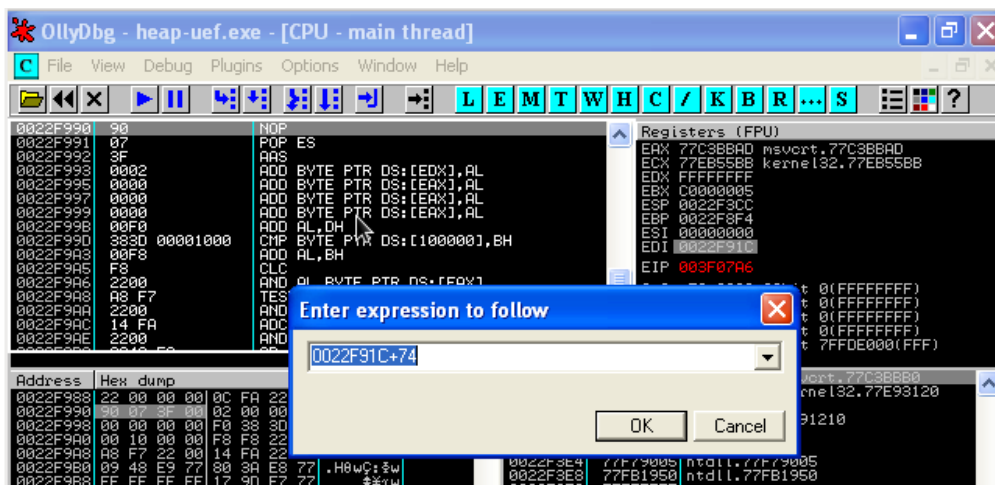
OllyDbg - heap-uef.exe - [CPU - main thread]

C File View Debug Plugins Options Window Help

L E M T W H C / K B R ... S

| | | |
|---|---|---|
| 0022F990 | 90 | NOP |
| 0022F991 | 07 | POP ES |
| 0022F992 | 3F | AAS |
| 0022F993 | 0002 | ADD BYTE PTR DS:[EDX],AL |
| 0022F995 | 0000 | ADD BYTE PTR DS:[EAX],AL |
| 0022F997 | 0000 | ADD BYTE PTR DS:[EAX],AL |
| 0022F999 | 0000 | ADD BYTE PTR DS:[EAX],AL |
| 0022F99B | 00F0 | ADD AL,DH |
| 0022F99D | 383D 00001000 | CMP BYTE PTR DS:[100000],BH |
| 0022F9A3 | 00F8 | ADD AL,BH |
| 0022F9A5 | F8 | CLC |
| 0022F9A6 | 2200 | AND AL,BYTE PTR DS:[EAX] |
| 0022F9A8 | A8 F7 | TES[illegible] |
| 0022F9AA | 2200 | AND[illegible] |
| 0022F9AC | 14 FA | ADC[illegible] |
| 0022F9AE | 2200 | AND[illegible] |

Registers (FPU)
EAX 77C3BBAD msvcrt.77C3BBAD
ECX 77EB55BB kernel32.77EB55BB
EDX FFFFFFFF
EBX C0000005
ESP 0022F3CC
EBP 0022F8F4
ESI 00000000
EDI 0022F91C

EIP 003F07A6

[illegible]t 0(FFFFFFFF)
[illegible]t 0(FFFFFFFF)
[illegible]t 0(FFFFFFFF)
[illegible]t 0(FFFFFFFF)
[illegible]t 7FFDE000(FFF)

Enter expression to follow

0022F91C+74

OK Cancel

Address Hex dump
0022F988 22 00 00 00 0C FA 22
0022F990 90 07 3F 00 02 00 00
0022F998 00 00 00 00 F0 38 3D
0022F9A0 00 10 00 00 F8 F8 22
0022F9A8 A8 F7 22 00 14 FA 22
0022F9B0 09 48 E9 77 80 3A E8 77 .H0wÇ:Šw
0022F9B8 FF FF FF FF 17 9D E7 77

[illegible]vcrt.77C3BBB0
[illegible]rnel32.77E93120
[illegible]91210

0022F3E4 77F79005 ntdll.77F79005
0022F3E8 77FB1950 ntdll.77FB1950